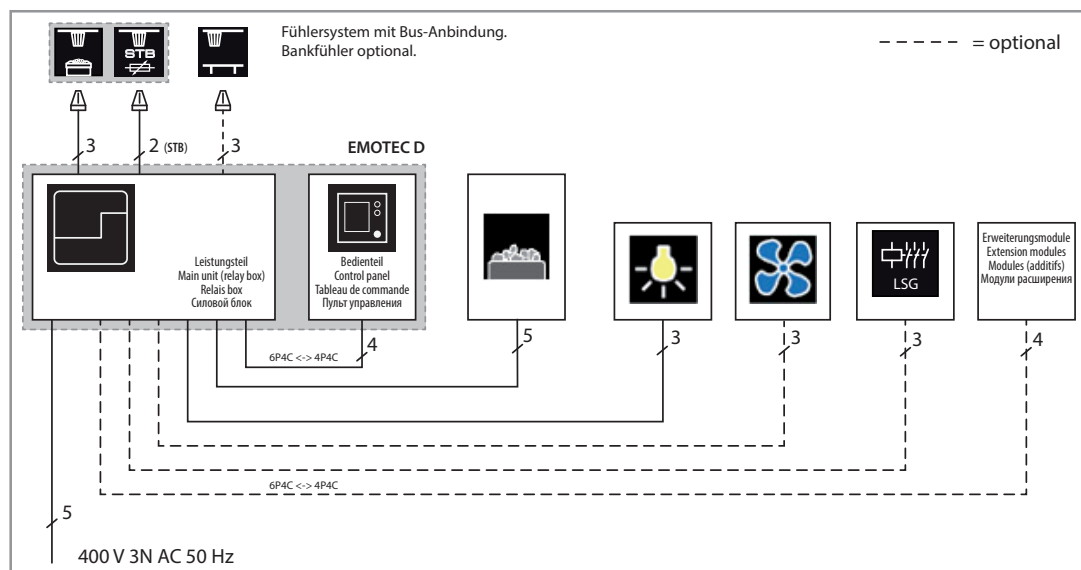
STB

Fühlersystem mit Bus-Anbindung.
Bankfühler optional.

- - - - - = optional

3
2 (STB)
3

EMOTEC D

Leistungsteil
Main unit (relay box)
Relais box
Силовой блок

Bedienteil
Control panel
Tableau de commande
Пульт управления

LSG

Erweiterungsmodule
Extension modules
Modules (additifs)
Модули расширения

6P4C <-> 4P4C
4
5
3
3
3
4

6P4C <-> 4P4C

5

400 V 3N AC 50 Hz